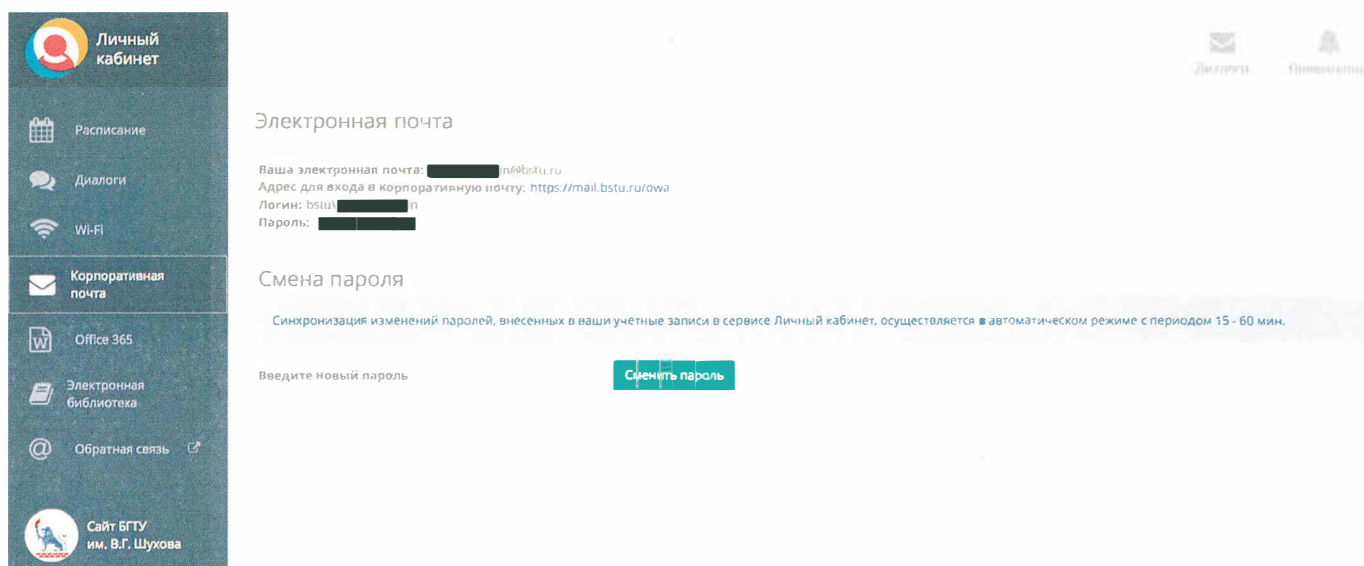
Личный кабинет

Расписание

Диалоги

Wi-Fi

Корпоративная почта

Office 365

Электронная библиотека

Обратная связь

Сайт БГТУ им. В.Г. Шухова

Диалоги

Оповещения

Электронная почта

Ваша электронная почта: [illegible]n@bstu.ru
Адрес для входа в корпоративную почту: https://mail.bstu.ru/owa
Логин: bstu\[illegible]n
Пароль: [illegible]

Смена пароля

Синхронизация изменений паролей, внесенных в ваши учетные записи в сервисе Личный кабинет, осуществляется в автоматическом режиме с периодом 15 - 60 мин.

Введите новый пароль

Сменить пароль